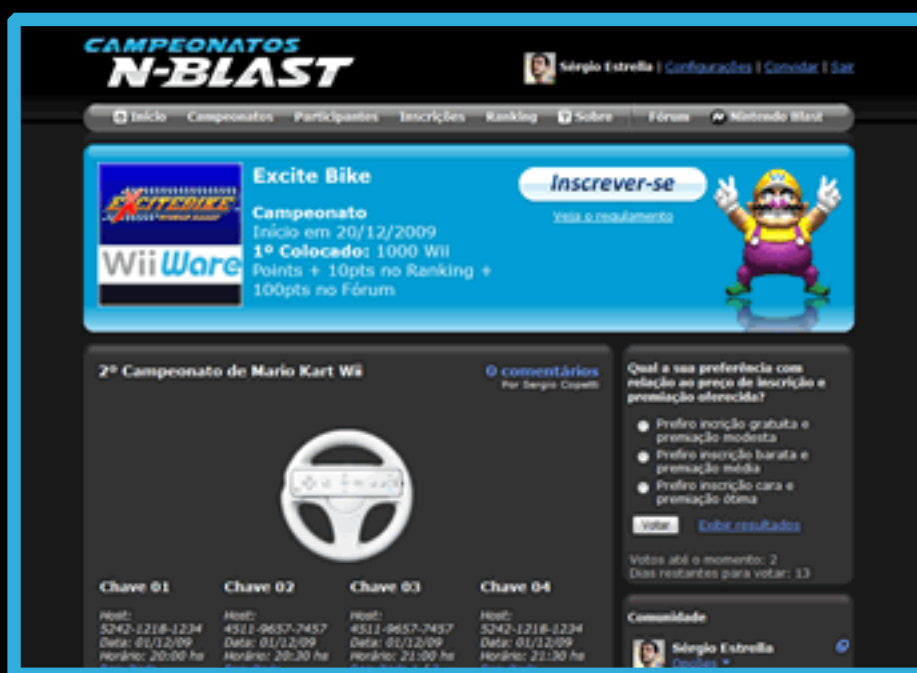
CAMPEONATOS
N-BLAST

Sérgio Estrella | Configurações | Convidar | Sair

Início Campeonatos Participantes Inscrições Ranking Sobre Fórum Nintendo Blast

EXCITEBIKE
WiiWare

Excite Bike

Campeonato
Início em 20/12/2009
1º Colocado: 1000 Wii Points + 10pts no Ranking + 100pts no Fórum

Inscrever-se
Veja o regulamento

2º Campeonato de Mario Kart Wii

0 comentários
Por Sergio Copetti

| Chave 01 | Chave 02 | Chave 03 | Chave 04 |
|---|---|---|---|
| Host: 5242-1218-1234 | Host: 4511-9657-7457 | Host: 4511-9657-7457 | Host: 5242-1218-1234 |
| Data: 01/12/09 | Data: 01/12/09 | Data: 01/12/09 | Data: 01/12/09 |
| Horário: 20:00 hs | Horário: 20:30 hs | Horário: 21:00 hs | Horário: 21:30 hs |

Qual a sua preferência com relação ao preço de inscrição e premiação oferecida?

Prefiro inscrição gratuita e premiação modesta
Prefiro inscrição barata e premiação média
Prefiro inscrição cara e premiação ótima

Votar
Exibir resultados

Votos até o momento: 2
Dias restantes para votar: 13

Comunidade

Sérgio Estrella
Opções